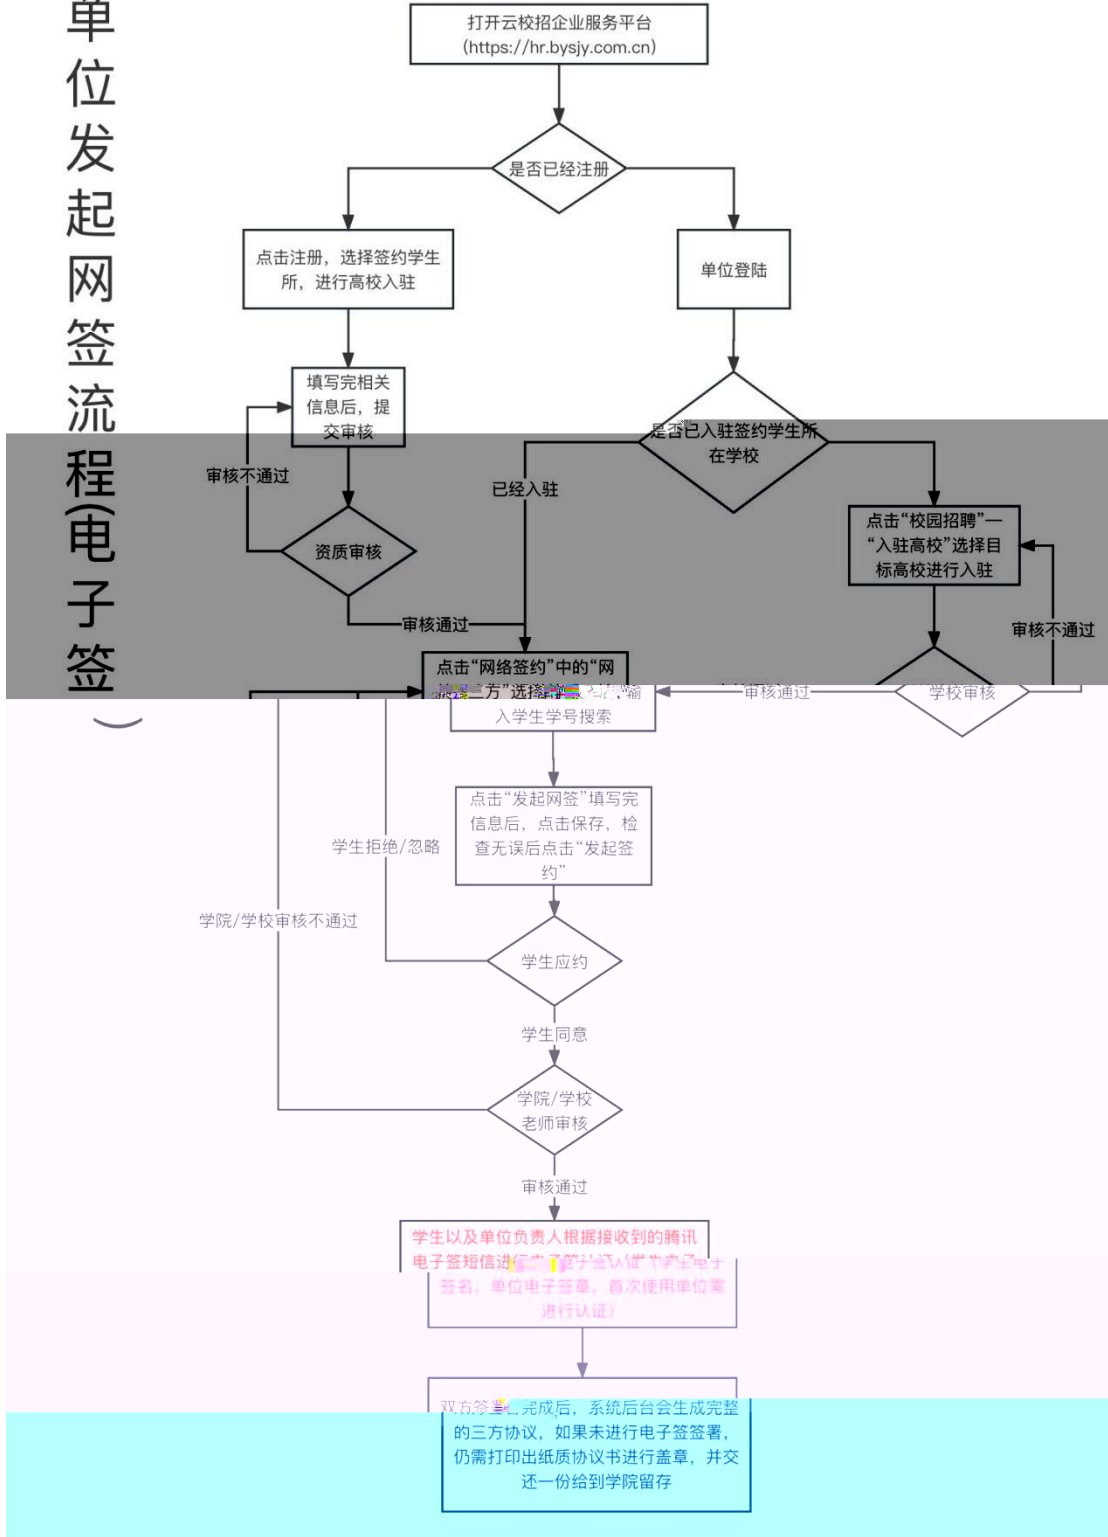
单位发起网签流程(电子签)

打开云校招企业服务平台
(https://hr.bysjy.com.cn)

是否已经注册

点击注册，选择签约学生所，进行高校入驻

单位登陆

填写完相关信息后，提交审核

审核不通过

资质审核

审核通过

是否已入驻签约学生所在学校

已经入驻

点击“校园招聘”—“入驻高校”选择目标高校进行入驻

审核不通过

点击“网络签约”中的“网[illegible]三方”选择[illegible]输入学生学号搜索

审核通过

学校审核

点击“发起网签”填写完信息后，点击保存，检查无误后点击“发起签约”

学生拒绝/忽略

学院/学校审核不通过

学生应约

学生同意

学院/学校老师审核

审核通过

学生以及单位负责人根据接收到的腾讯电子签短信进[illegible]签名，单位电子签章，首次使用单位需进行认证)

双方签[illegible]完成后，系统后台会生成完整的三方协议，如果未进行电子签签署，仍需打印出纸质协议书进行盖章，并交还一份给到学院留存